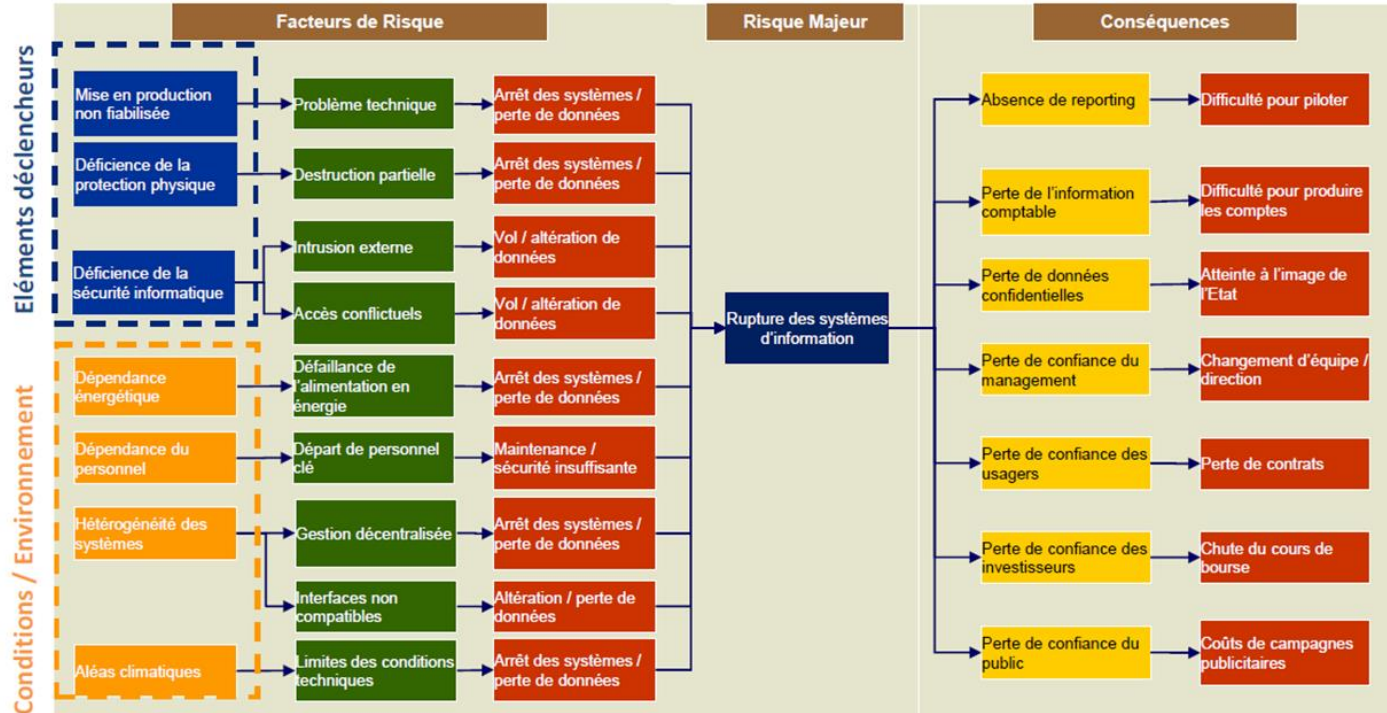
Facteurs de Risque

Risque Majeur

Conséquences

Eléments déclencheurs

Mise en production non fiabilisée

Problème technique

Arrêt des systèmes / perte de données

Déficience de la protection physique

Destruction partielle

Arrêt des systèmes / perte de données

Déficience de la sécurité informatique

Intrusion externe

Vol / altération de données

Accès conflictuels

Vol / altération de données

Conditions / Environnement

Dépendance énergétique

Défaillance de l'alimentation en énergie

Arrêt des systèmes / perte de données

Dépendance du personnel

Départ de personnel clé

Maintenance / sécurité insuffisante

Hétérogénéité des systèmes

Gestion décentralisée

Arrêt des systèmes / perte de données

Interfaces non compatibles

Altération / perte de données

Aléas climatiques

Limites des conditions techniques

Arrêt des systèmes / perte de données

Rupture des systèmes d'information

Absence de reporting

Difficulté pour piloter

Perte de l'information comptable

Difficulté pour produire les comptes

Perte de données confidentielles

Atteinte à l'image de l'Etat

Perte de confiance du management

Changement d'équipe / direction

Perte de confiance des usagers

Perte de contrats

Perte de confiance des investisseurs

Chute du cours de bourse

Perte de confiance du public

Coûts de campagnes publicitaires